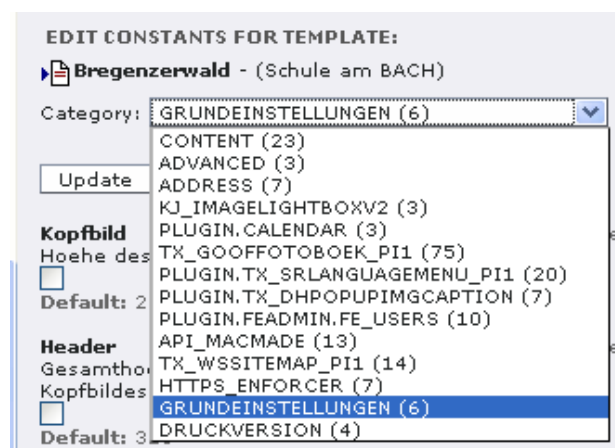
EDIT CONSTANTS FOR TEMPLATE:

Bregenzerwald - (Schule am BACH)

Category: GRUNDEINSTELLUNGEN (6)

CONTENT (23)
ADVANCED (3)
ADDRESS (7)
KJ_IMAGELIGHTBOXV2 (3)
PLUGIN.CALENDAR (3)
TX_GOOFFOTOBOEK_PI1 (75)
PLUGIN.TX_SRLANGUAGEMENU_PI1 (20)
PLUGIN.TX_DHPOPUPIMGCAPTION (7)
PLUGIN.FEADMIN.FE_USERS (10)
API_MACMADE (13)
TX_WSSITEMAP_PI1 (14)
HTTPS_ENFORCER (7)
GRUNDEINSTELLUNGEN (6)
DRUCKVERSION (4)

Update

Kopfbild
Hoehe des
Default: 2

Header
Gesamtho
Kopfbildes
Default: 3